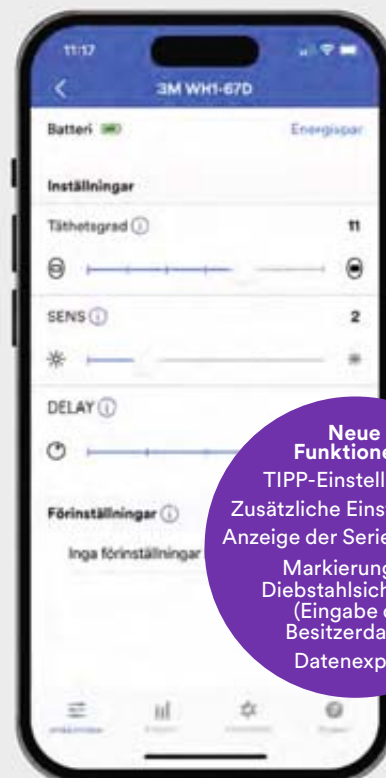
11:17

3M WH1-67D

Batteri

Energispar

Inställningar

Täthetsgrad ⓘ

11

SENS ⓘ

2

DELAY ⓘ

Förinställningar ⓘ

Inga förinställningar

Neue Funktione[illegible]

TIPP-Einstell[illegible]

Zusätzliche Eins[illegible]

Anzeige der Serie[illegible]

Markierung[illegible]

Diebstahlsich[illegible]

(Eingabe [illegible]

Besitzerda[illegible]

Datenexp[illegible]